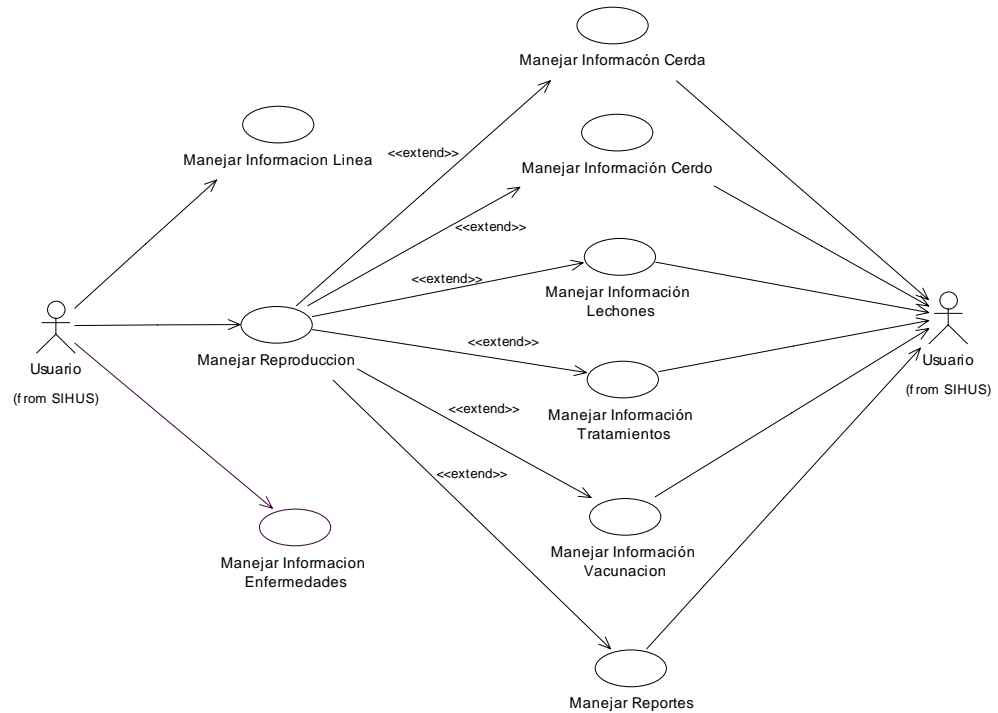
Manejar Informacón Cerda

Manejar Informacion Linea

<<extend>>

Manejar Información Cerdo

<<extend>>

<<extend>>

Manejar Información Lechones

Usuario

(from SIHUS)

Manejar Reproduccion

<<extend>>

Manejar Información Tratamientos

Usuario

(from SIHUS)

<<extend>>

<<extend>>

Manejar Información Vacunacion

Manejar Informacion Enfermedades

Manejar Reportes